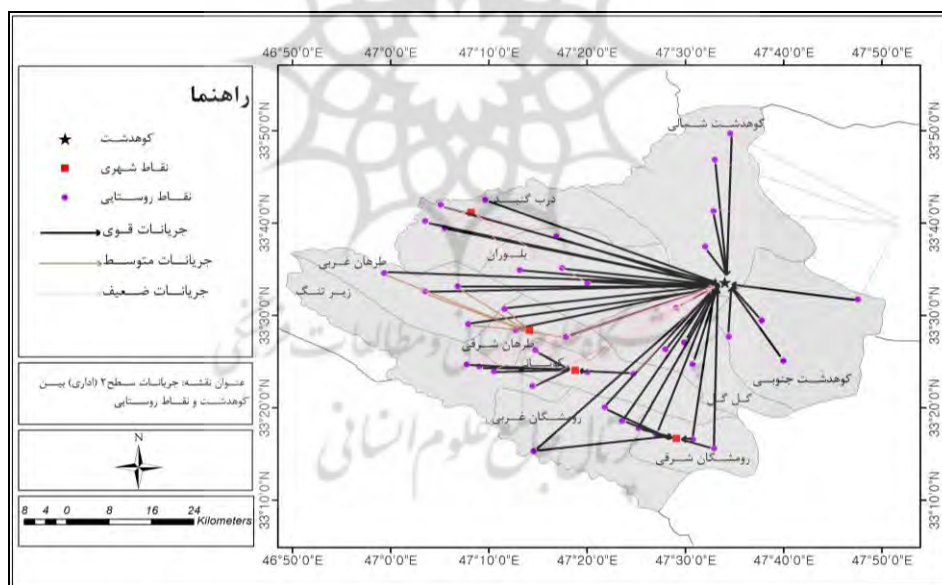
راهنما

کوهدشت

نقاط شهری

نقاط روستایی

جریانات قوی

جریانات متوسط

جریانات ضعیف

عنوان نقشه: جریانات سطح ۲ (اداری) بین کوهدشت و نقاط روستایی

N

8 4 0 8 16 24 Kilometers

46°50'0"E 47°0'0"E 47°10'0"E 47°20'0"E 47°30'0"E 47°40'0"E 47°50'0"E

33°50'0"N 33°40'0"N 33°30'0"N 33°20'0"N 33°10'0"N

کوهدشت شمالی

درب گنبد

بلوران

طرهان غربی

زیر تنگ

طرهان شرقی

کوهدشت جنوبی

گل گل

رومشکان غربی

رومشکان شرقی

46°50'0"E 47°0'0"E 47°10'0"E 47°20'0"E 47°30'0"E 47°40'0"E 47°50'0"E